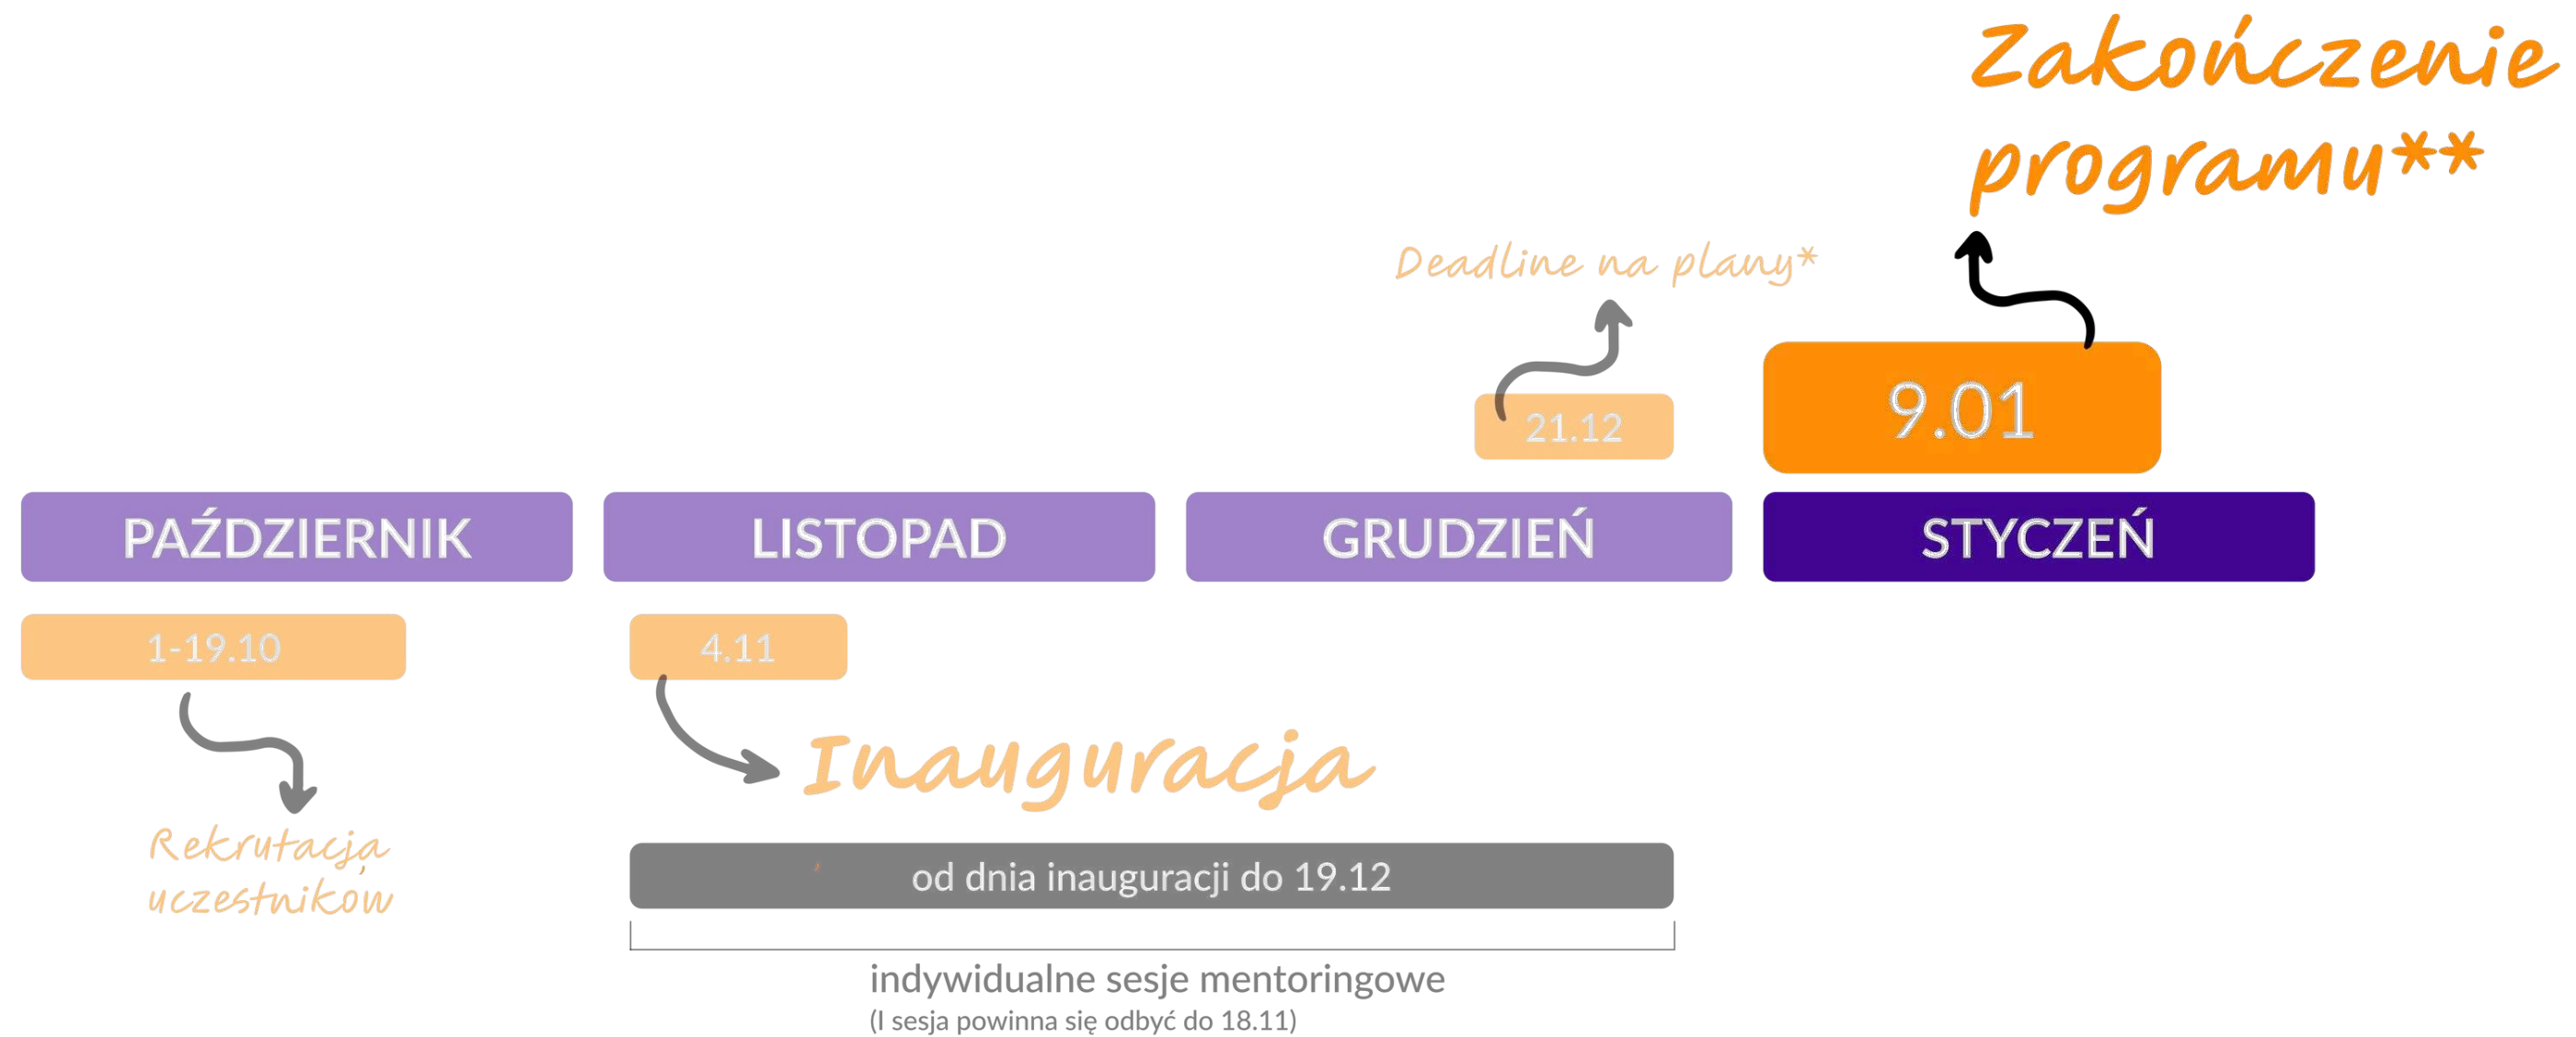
Zakończenie programu**

Deadline na plany*

21.12

9.01

PAŹDZIERNIK

LISTOPAD

GRUDZIEŃ

STYCZEŃ

1-19.10

4.11

Inauguracja

Rekrutacja uczestników

od dnia inauguracji do 19.12

indywidualne sesje mentoringowe
(I sesja powinna się odbyć do 18.11)